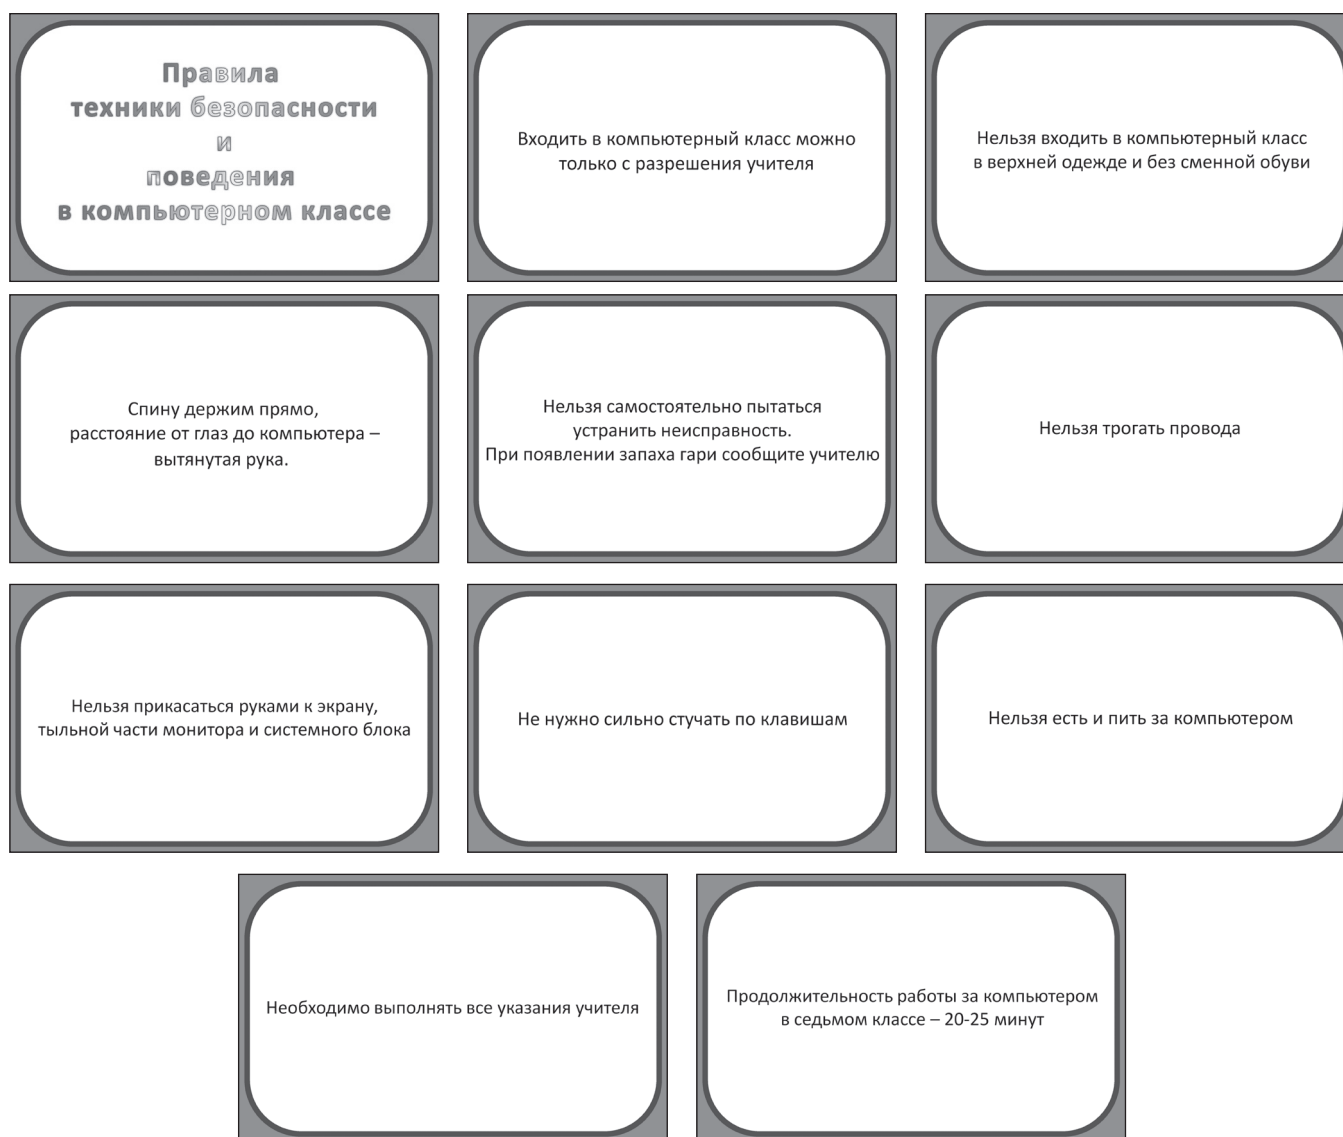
Правила
техники безопасности
и
поведения
в компьютерном классе

Входить в компьютерный класс можно только с разрешения учителя

Нельзя входить в компьютерный класс в верхней одежде и без сменной обуви

Спину держим прямо, расстояние от глаз до компьютера – вытянутая рука.

Нельзя самостоятельно пытаться устранить неисправность.
При появлении запаха гари сообщите учителю

Нельзя трогать провода

Нельзя прикасаться руками к экрану, тыльной части монитора и системного блока

Не нужно сильно стучать по клавишам

Нельзя есть и пить за компьютером

Необходимо выполнять все указания учителя

Продолжительность работы за компьютером в седьмом классе – 20-25 минут